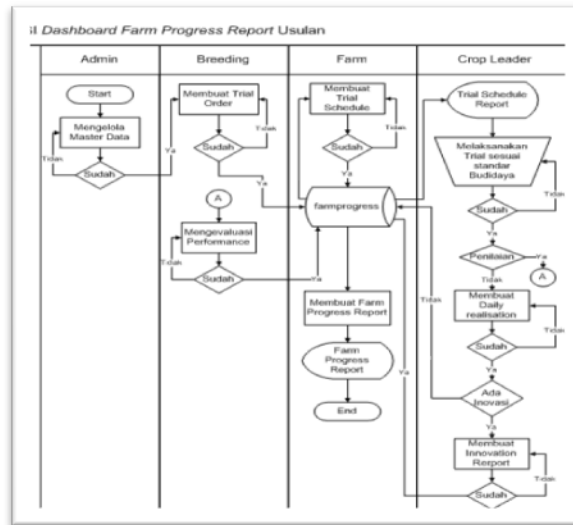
:i Dashboard Farm Progress Report Usulan

| Admin | Breeding | Farm | Crop Leader |
|---|---|---|---|

Start
Mengelola Master Data
Sudah
Tidak
Ya

Membuat Trial Order
Sudah
Tidak
Ya
A
Mengevaluasi Performance
Sudah
Tidak
Ya

Membuat Trial Schedule
Sudah
Tidak
Ya
farmprogress
Membuat Farm Progress Report
Farm Progress Report
End

Trial Schedule Report
Melaksanakan Trial sesuai standar Budidaya
Sudah
Tidak
Ya
Penilaian
Ya
A
Tidak
Membuat Daily realisation
Sudah
Tidak
Ya
Tidak
Ada Inovasi
Ya
Membuat Innovation Report
Sudah
Tidak
Ya